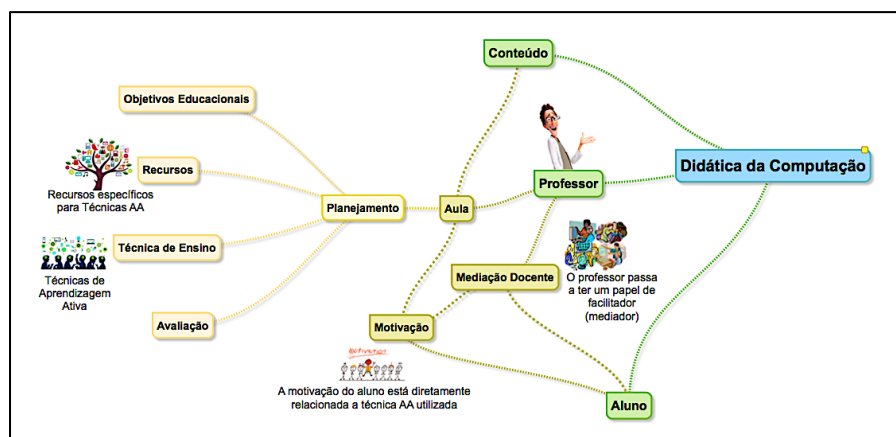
Conteúdo

Didática da Computação

Objetivos Educacionais

Recursos

Recursos específicos para Técnicas AA

Técnica de Ensino

Técnicas de Aprendizagem Ativa

Avaliação

Planejamento

Aula

Professor

Mediação Docente

O professor passa a ter um papel de facilitador (mediador)

Motivação

Motivation

A motivação do aluno está diretamente relacionada a técnica AA utilizada

Aluno